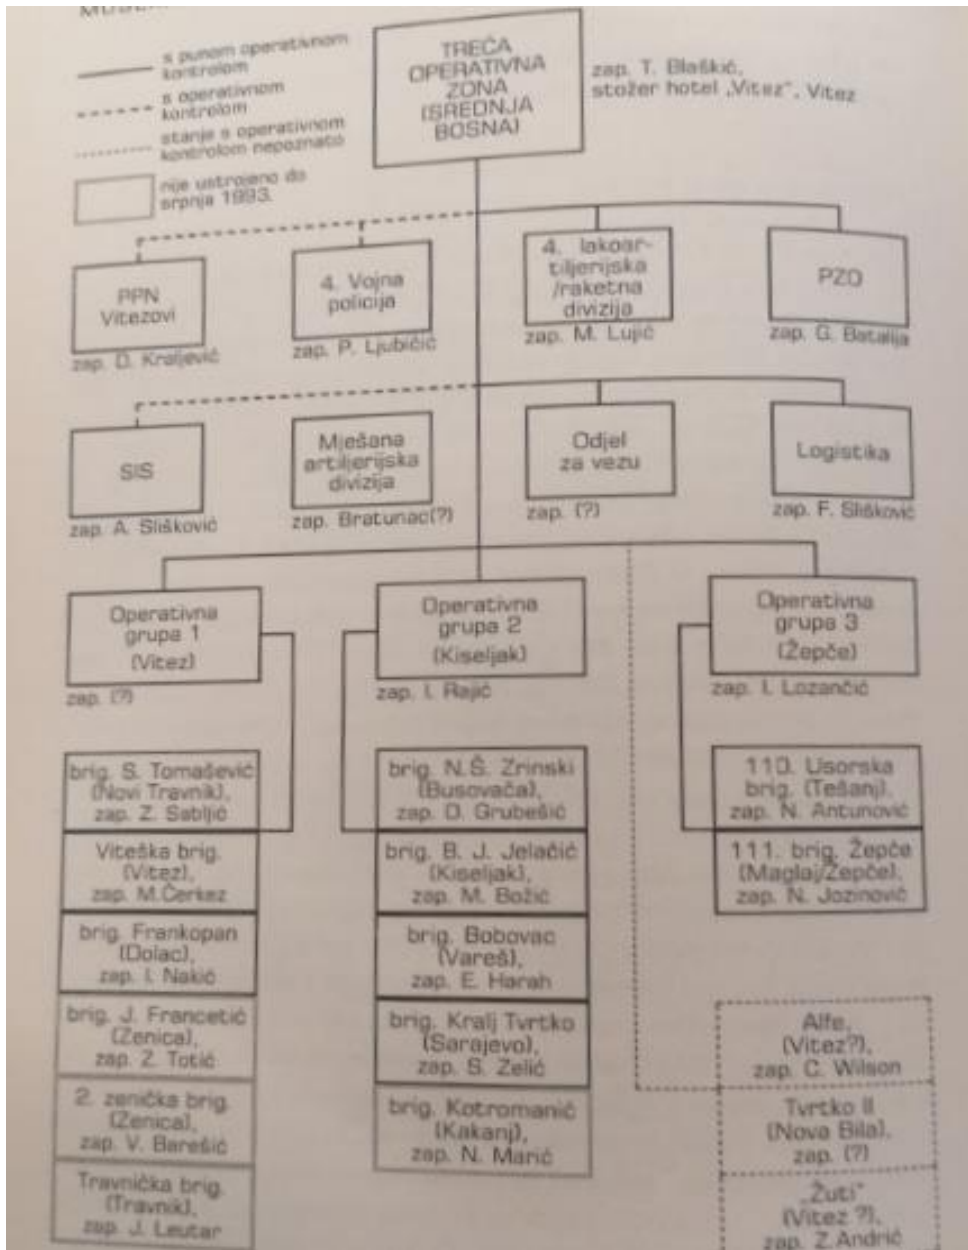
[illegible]

s punom operativnom kontrolom

s operativnom kontrolom

stanje s operativnom kontrolom nepoznato

nije ustrojeno do srpnja 1993.

TREĆA OPERATIVNA ZONA (SREDNJA BOSNA)

zap. T. Blaškić, stožer hotel „Vitez", Vitez

PPN Vitezovi
zap. D. Kraljević

4. Vojna policija
zap. P. Ljubičić

4. lakoartiljerijska /raketna divizija
zap. M. Lujić

PZO
zap. G. Batalija

SIS
zap. A. Slišković

Mješana artiljerijska divizija
zap. Bratunac(?)

Odjel za vezu
zap. (?)

Logistika
zap. F. Slišković

Operativna grupa 1 (Vitez)
zap. (?)

Operativna grupa 2 (Kiseljak)
zap. I. Rajić

Operativna grupa 3 (Žepče)
zap. I. Lozančić

brig. S. Tomašević (Novi Travnik), zap. Z. Sabljić

Viteška brig. (Vitez), zap. M.Čerkez

brig. Frankopan (Dolac), zap. I. Nakić

brig. J. Francetić (Zenica), zap. Z. Totić

2. zenička brig. (Zenica), zap. V. Barešić

Travnička brig. (Travnik), zap. J. Leutar

brig. N.Š. Zrinski (Busovača), zap. D. Grubešić

brig. B. J. Jelačić (Kiseljak), zap. M. Božić

brig. Bobovac (Vareš), zap. E. Harah

brig. Kralj Tvrtko (Sarajevo), zap. S. Zelić

brig. Kotromanić (Kakanj), zap. N. Marić

110. Usorska brig. (Tešanj), zap. N. Antunović

111. brig. Žepče (Maglaj/Žepče), zap. N. Jozinović

Alfe, (Vitez?), zap. C. Wilson

Tvrtko II (Nova Bila), zap. (?)

„Žuti" (Vitez ?), zap. Z.Andrić